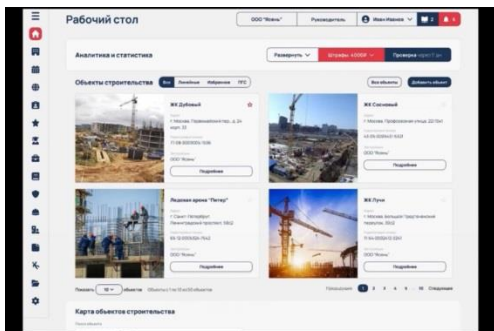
Рабочий стол

ООО "Ясень" Руководитель Иван Иванов 2 1

Аналитика и статистика

Развернуть Штрафы +00000 Проверка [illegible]

Объекты строительства Все Линейные Избранное ПГС

Все объекты Добавить объект

ЖК Дубовый

г. Москва, Проектируемый пер., д. 24 корп. 22

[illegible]

ООО "Ясень"

Подробнее

ЖК Сосновый

г. Москва, Профсоюзная улица, 22 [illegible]

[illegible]

Подробнее

Ледовая арена "Питер"

г. Санкт-Петербург, Ленинградский проспект, 59/2

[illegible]

ООО "Ясень"

Подробнее

ЖК Луна

г. Москва, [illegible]

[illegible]

ООО "Ясень"

Подробнее

Показать 10 объектов Объекты с 1 по 10 из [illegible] объектов

Предыдущая 1 2 3 4 5 10 Следующая

Карта объектов строительства

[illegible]